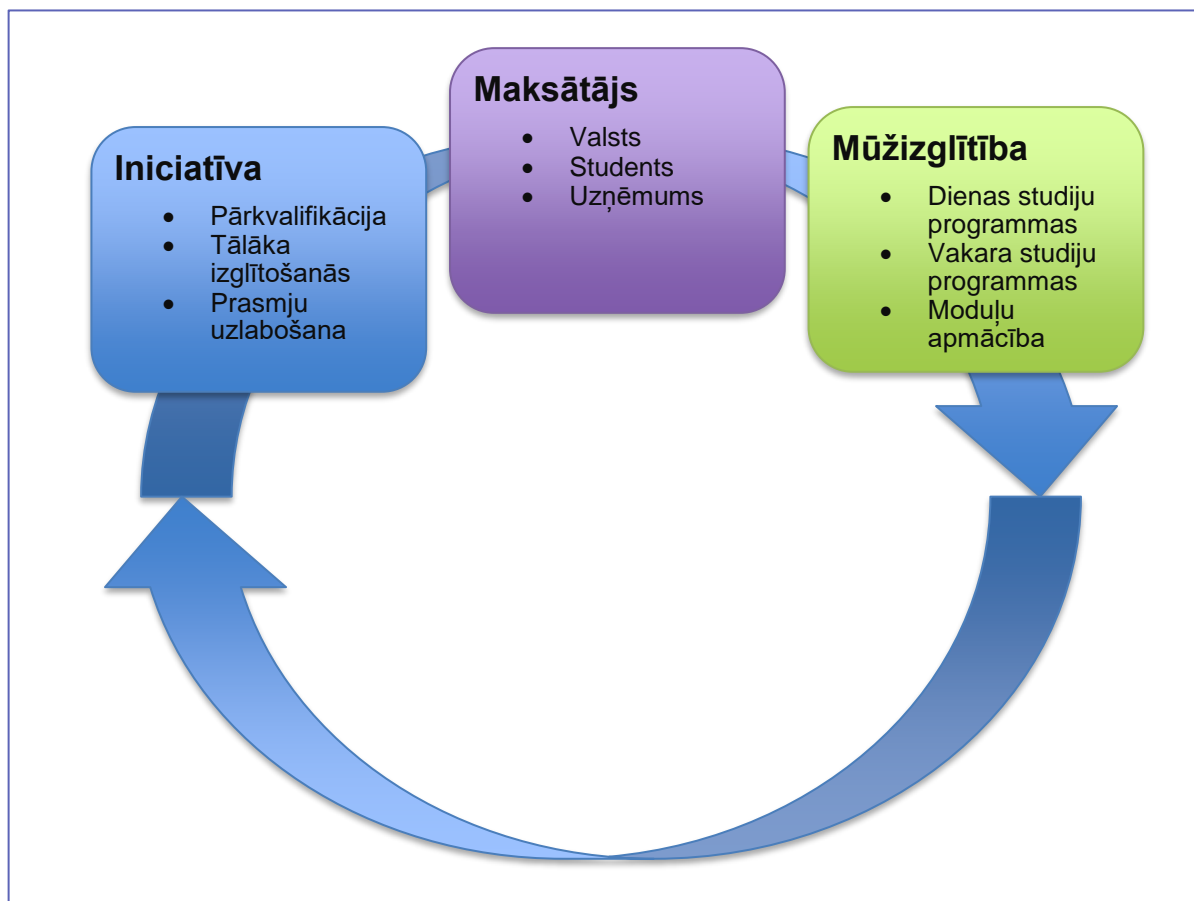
Iniciatīva
- Pārkvalifikācija
- Tālāka izglītošanās
- Prasmju uzlabošana

Maksātājs
- Valsts
- Students
- Uzņēmums

Mūžizglītība
- Dienas studiju programmas
- Vakara studiju programmas
- Moduļu apmācība